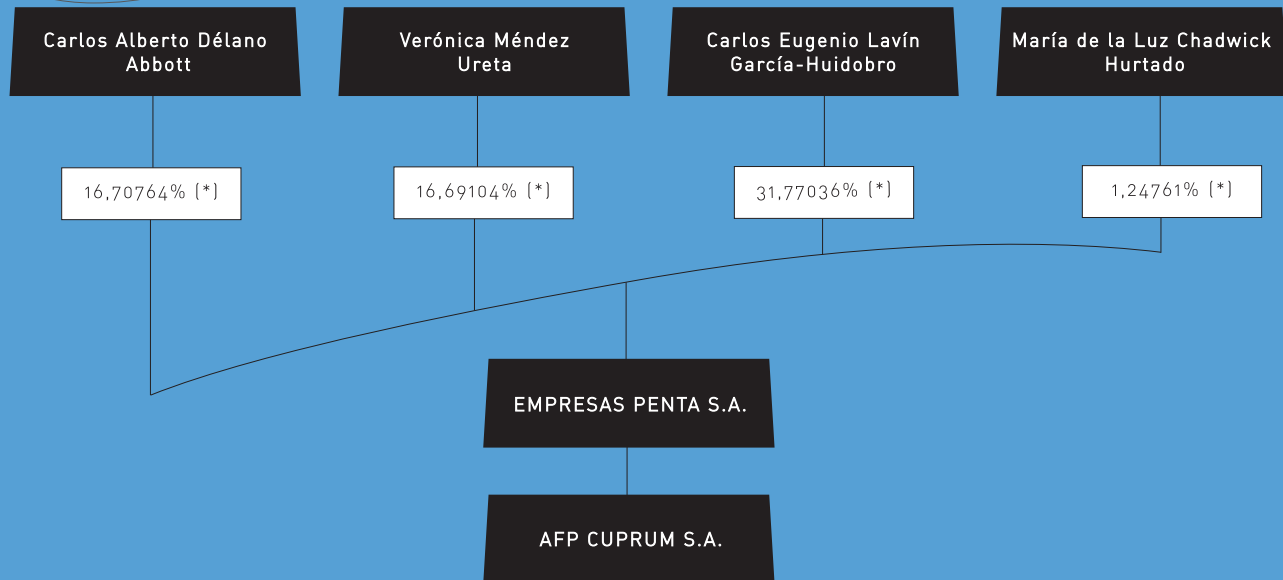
Carlos Alberto Délano Abbott

Verónica Méndez Ureta

Carlos Eugenio Lavín García-Huidobro

María de la Luz Chadwick Hurtado

16,70764% (*)

16,69104% (*)

31,77036% (*)

1,24761% (*)

EMPRESAS PENTA S.A.

AFP CUPRUM S.A.